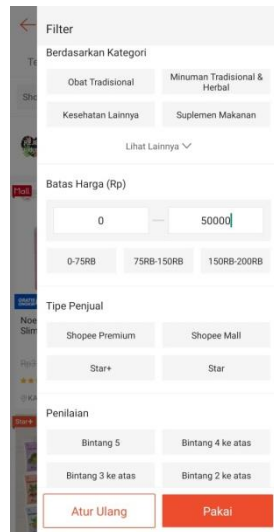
Filter

Berdasarkan Kategori

Obat Tradisional

Minuman Tradisional & Herbal

Kesehatan Lainnya

Suplemen Makanan

Lihat Lainnya

Batas Harga (Rp)

0

50000

0-75RB

75RB-150RB

150RB-200RB

Tipe Penjual

Shopee Premium

Shopee Mall

Star+

Star

Penilaian

Bintang 5

Bintang 4 ke atas

Bintang 3 ke atas

Bintang 2 ke atas

Atur Ulang

Pakai